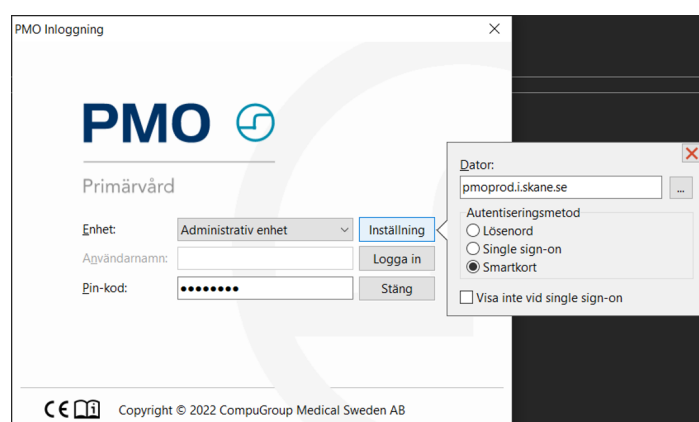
PMO Inloggning

PMO

Primärvård

Enhet: Administrativ enhet Inställning

Användarnamn: Logga in

Pin-kod: •••••••• Stäng

CE

Copyright © 2022 CompuGroup Medical Sweden AB

Dator:
pmoprod.i.skane.se ...

Autentiseringsmetod
Lösenord
Single sign-on
Smartkort

Visa inte vid single sign-on